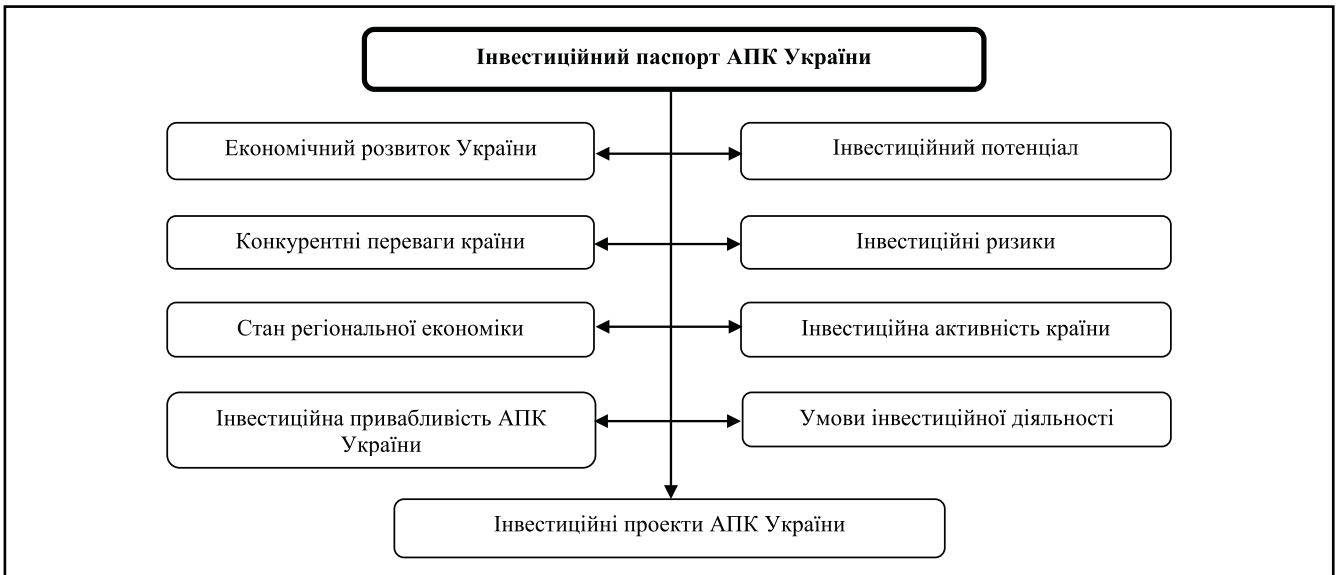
Інвестиційний паспорт АПК України

Економічний розвиток України

Інвестиційний потенціал

Конкурентні переваги країни

Інвестиційні ризики

Стан регіональної економіки

Інвестиційна активність країни

Інвестиційна привабливість АПК України

Умови інвестиційної діяльності

Інвестиційні проекти АПК України